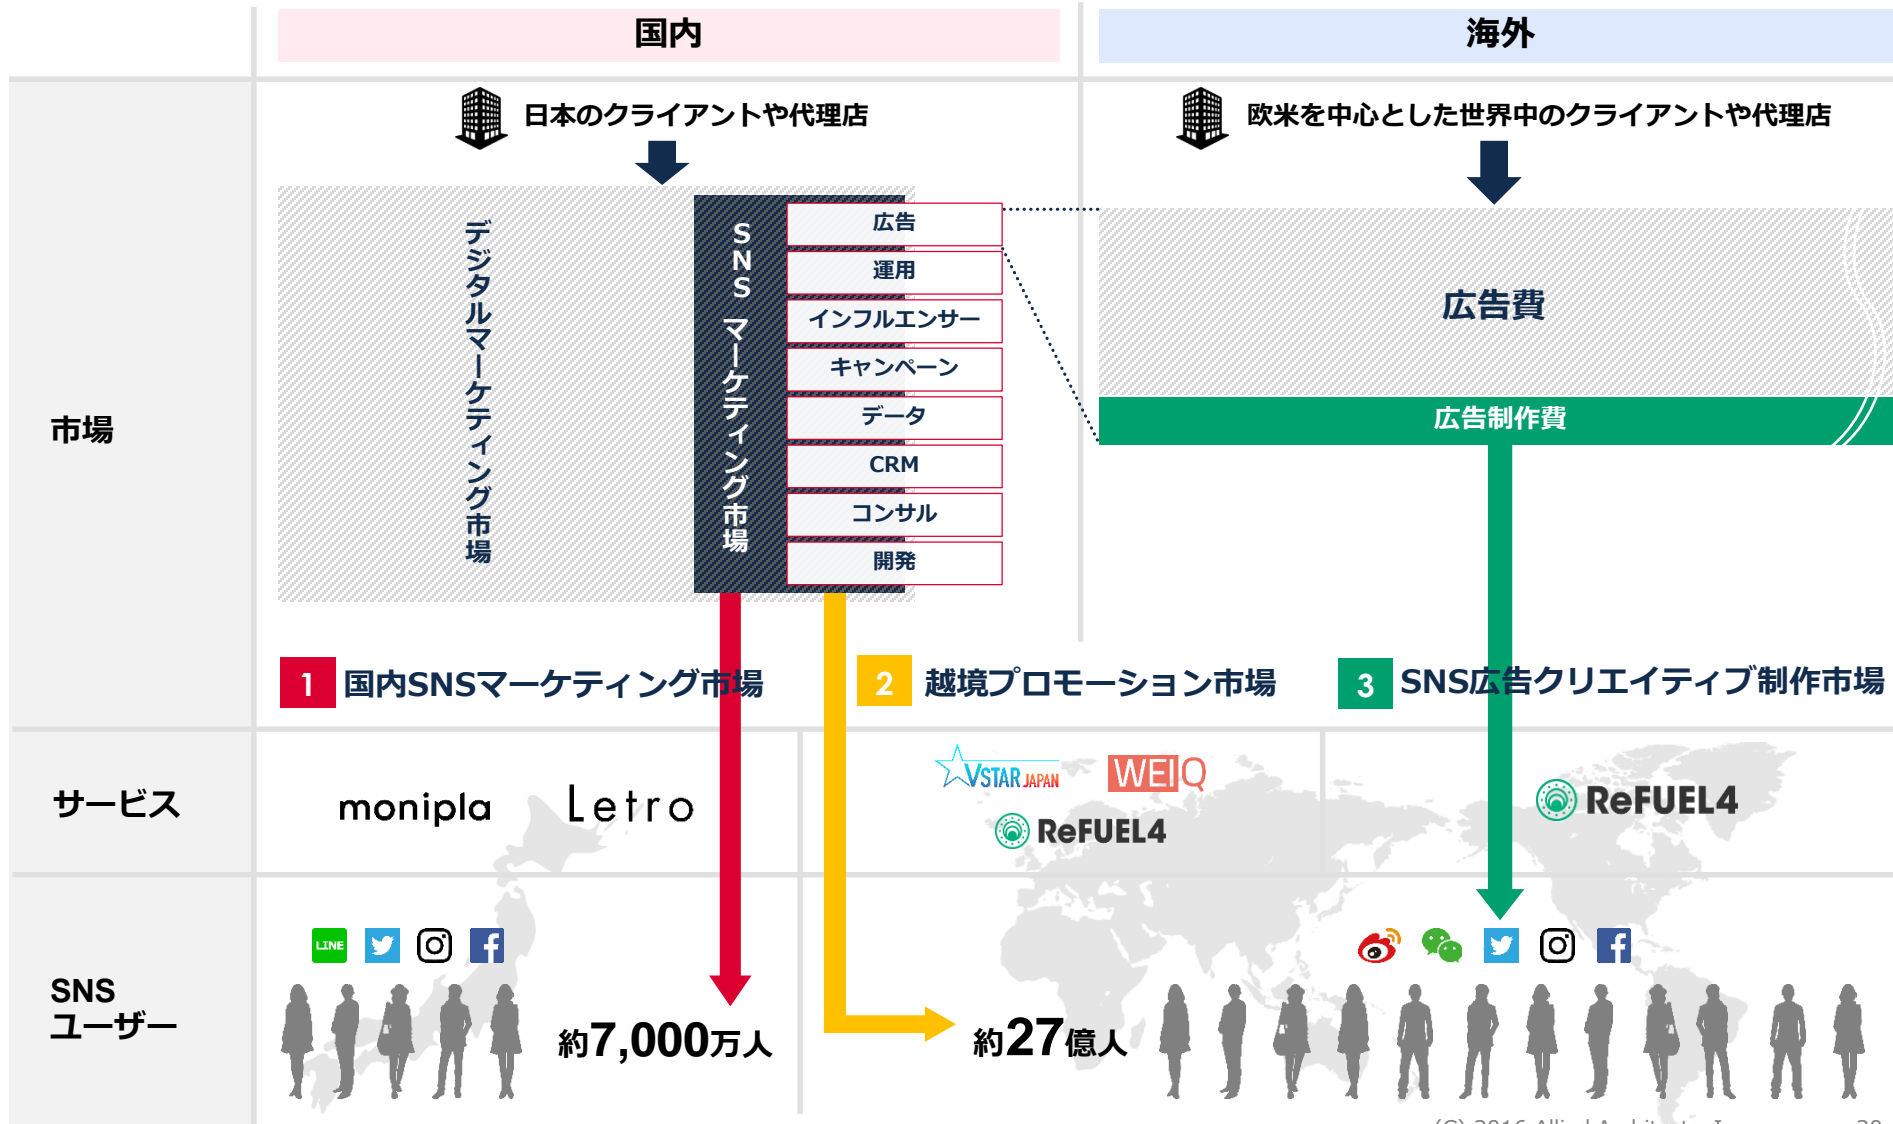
国内

海外

市場

日本のクライアントや代理店

デジタルマーケティング市場

SNSマーケティング市場

広告
運用
インフルエンサー
キャンペーン
データ
CRM
コンサル
開発

欧米を中心とした世界中のクライアントや代理店

広告費

広告制作費

1 国内SNSマーケティング市場

2 越境プロモーション市場

3 SNS広告クリエイティブ制作市場

サービス

monipla Letro

VSTAR JAPAN WEIQ
ReFUEL4

ReFUEL4

SNSユーザー

LINE

約7,000万人

約27億人

(C) 2016 Allied Architects, Inc. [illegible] 30